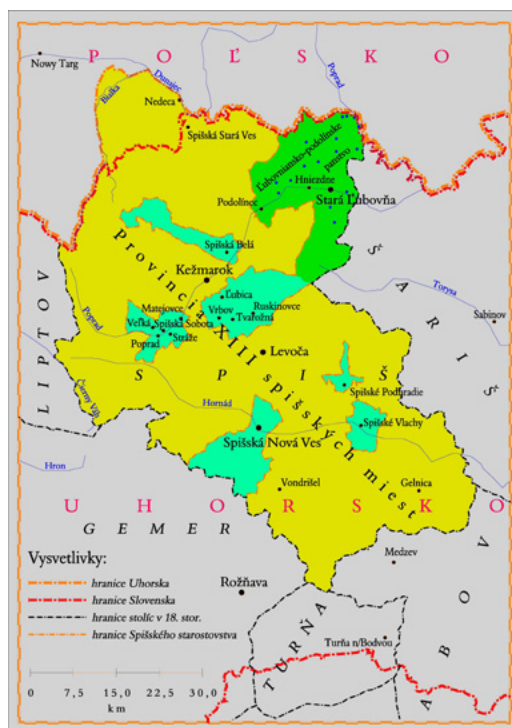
P O Ľ S K O

Nowy Targ
Dunajec
Białka
Poprad
Nedeca
Spišská Stará Ves
Ľubovniansko-podolínske panstvo
Hniezdne
Podolínec
Stará Ľubovňa
Š A R I Š
Torysa
Sabinov
Spišská Belá
Kežmarok
Provincia XIII spišských miest
Ľubica
Ruskinovce
Matejovce
Vrbov
Tvarožná
Veľká
Spišská Sobota
Poprad
Stráže
Levoča
L I P T O V
S P I Š
Spišské Podhradie
Čierny Váh
Hornád
Spišské Vlachy
Spišská Nová Ves
Hron
Vondrišel
Gelnica
U H O R S K O
G E M E R
Medzev
A B O V
Rožňava
T U R Ň A
Turňa n/Bodvou

Vysvetlivky:
hranice Uhorska
hranice Slovenska
hranice stolíc v 18. stor.
hranice Spišského starostovstva

0 7,5 15,0 22,5 30,0
km